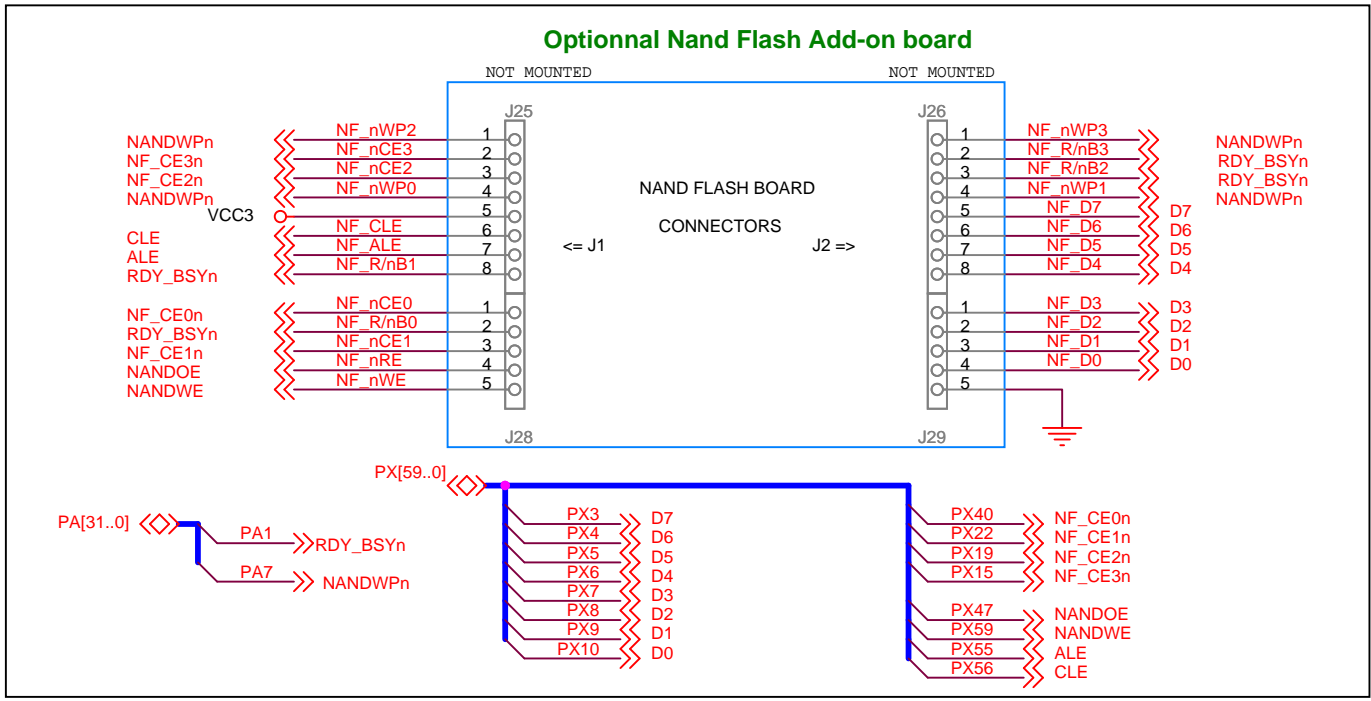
Optionnal Nand Flash Add-on board

NOT MOUNTED

NOT MOUNTED

J25

J26

NANDWPn
NF_CE3n
NF_CE2n
NANDWPn
VCC3
CLE
ALE
RDY_BSYn

NF_nWP2 1
NF_nCE3 2
NF_nCE2 3
NF_nWP0 4
5
NF_CLE 6
NF_ALE 7
NF_R/nB1 8

NF_CE0n
RDY_BSYn
NF_CE1n
NANDOE
NANDWE

NF_nCE0 1
NF_R/nB0 2
NF_nCE1 3
NF_nRE 4
NF_nWE 5

J28

NAND FLASH BOARD

CONNECTORS

<= J1

J2 =>

1 NF_nWP3 NANDWPn
2 NF_R/nB3 RDY_BSYn
3 NF_R/nB2 RDY_BSYn
4 NF_nWP1 NANDWPn
5 NF_D7 D7
6 NF_D6 D6
7 NF_D5 D5
8 NF_D4 D4

1 NF_D3 D3
2 NF_D2 D2
3 NF_D1 D1
4 NF_D0 D0
5

J29

PX[59..0]

PA[31..0]

PA1 RDY_BSYn
PA7 NANDWPn

PX3 D7
PX4 D6
PX5 D5
PX6 D4
PX7 D3
PX8 D2
PX9 D1
PX10 D0

PX40 NF_CE0n
PX22 NF_CE1n
PX19 NF_CE2n
PX15 NF_CE3n

PX47 NANDOE
PX59 NANDWE
PX55 ALE
PX56 CLE